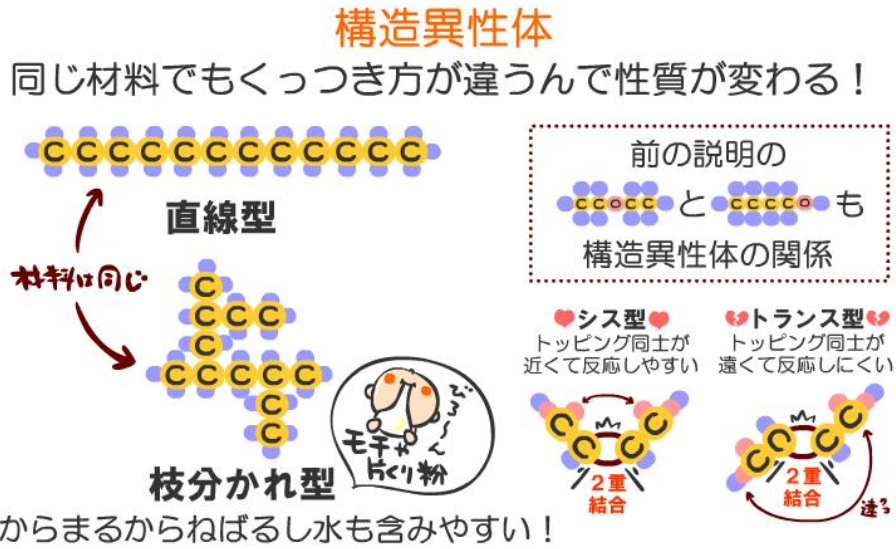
構造異性体

同じ材料でもくっつき方が違うんで性質が変わる！

CCCCCCCCCCCCC

直線型

材料は同じ

C
CCC
C
CCCCC
C
C

枝分かれ型

びろ〜ん

モチャん 片くり粉

からまるからねばるし水も含みやすい！

前の説明の

CCOCC と CCCCO も

構造異性体の関係

シス型
トッピング同士が近くて反応しやすい

CC CC
2重結合

トランス型
トッピング同士が遠くて反応しにくい

CC CC
2重結合

違う